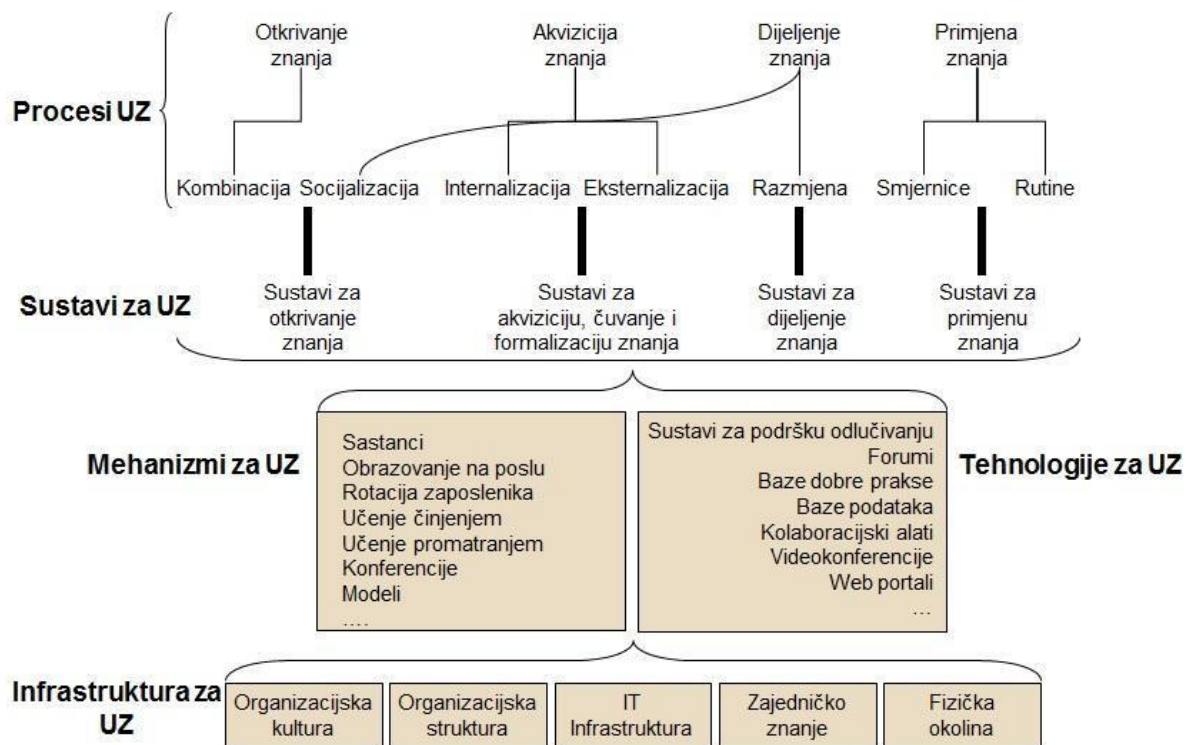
Otkrivanje znanja

Akvizicija znanja

Dijeljenje znanja

Primjena znanja

Procesi UZ

Kombinacija Socijalizacija Internalizacija Eksternalizacija Razmjena Smjernice Rutine

Sustavi za UZ

Sustavi za otkrivanje znanja

Sustavi za akviziciju, čuvanje i formalizaciju znanja

Sustavi za dijeljenje znanja

Sustavi za primjenu znanja

Mehanizmi za UZ

Sastanci
Obrazovanje na poslu
Rotacija zaposlenika
Učenje činjenjem
Učenje promatranjem
Konferencije
Modeli
….

Sustavi za podršku odlučivanju
Forumi
Baze dobre prakse
Baze podataka
Kolaboracijski alati
Videokonferencije
Web portali
…

Tehnologije za UZ

Infrastruktura za UZ

| Organizacijska kultura | Organizacijska struktura | IT Infrastruktura | Zajedničko znanje | Fizička okolina |
|---|---|---|---|---|